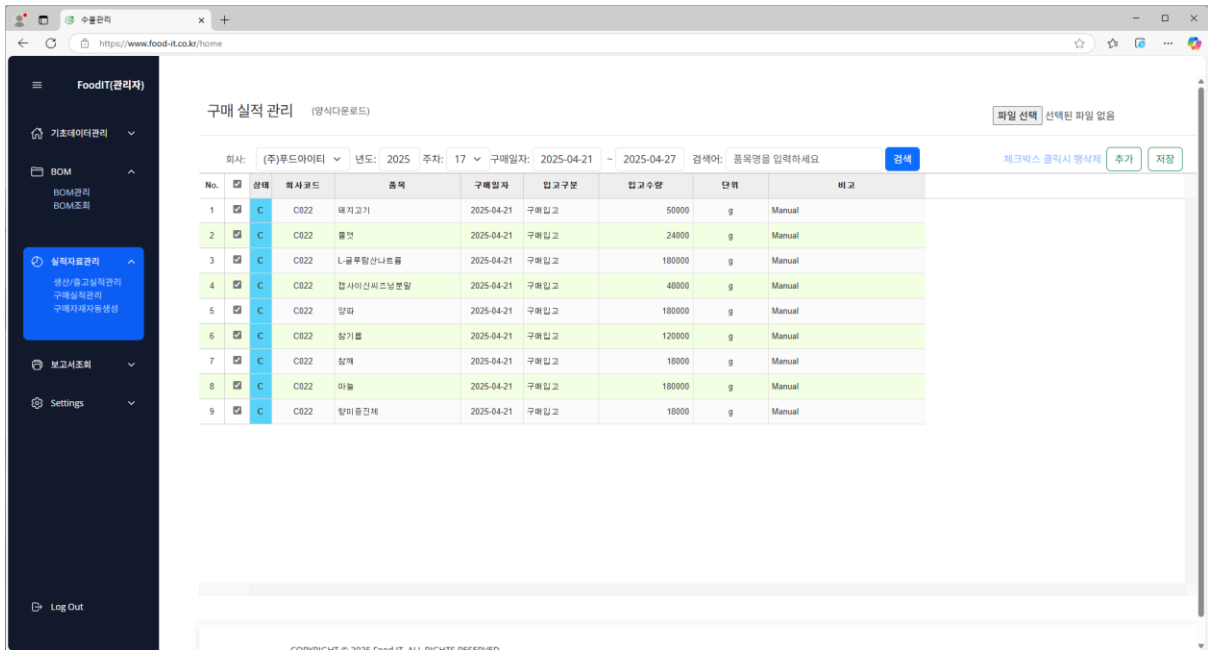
수불관리

https://www.food-it.co.kr/home

FoodIT(관리자)

기초데이터관리

BOM

BOM관리
BOM조회

실적자료관리

생산/출고실적관리
구매실적관리
구매자재자동생성

보고서조회

Settings

Log Out

구매 실적 관리 (양식다운로드)

파일 선택 선택된 파일 없음

회사: (주)푸드아이티 년도: 2025 주차: 17 구매일자: 2025-04-21 ~ 2025-04-27 검색어: 품목명을 입력하세요 검색

체크박스 클릭시 행삭제 추가 저장

| No. | ☑ | 상태 | 회사코드 | 품목 | 구매일자 | 입고구분 | 입고수량 | 단위 | 비고 |
|---|---|---|---|---|---|---|---|---|---|
| 1 | ☑ | C | C022 | 돼지고기 | 2025-04-21 | 구매입고 | 50000 | g | Manual |
| 2 | ☑ | C | C022 | 물엿 | 2025-04-21 | 구매입고 | 24000 | g | Manual |
| 3 | ☑ | C | C022 | L-글루탐산나트륨 | 2025-04-21 | 구매입고 | 180000 | g | Manual |
| 4 | ☑ | C | C022 | 캡사이신씨즈닝분말 | 2025-04-21 | 구매입고 | 48000 | g | Manual |
| 5 | ☑ | C | C022 | 양파 | 2025-04-21 | 구매입고 | 180000 | g | Manual |
| 6 | ☑ | C | C022 | 참기름 | 2025-04-21 | 구매입고 | 120000 | g | Manual |
| 7 | ☑ | C | C022 | 참깨 | 2025-04-21 | 구매입고 | 18000 | g | Manual |
| 8 | ☑ | C | C022 | 마늘 | 2025-04-21 | 구매입고 | 180000 | g | Manual |
| 9 | ☑ | C | C022 | 향미증진제 | 2025-04-21 | 구매입고 | 18000 | g | Manual |

COPYRIGHT © 2025 Food IT. ALL RIGHTS RESERVED